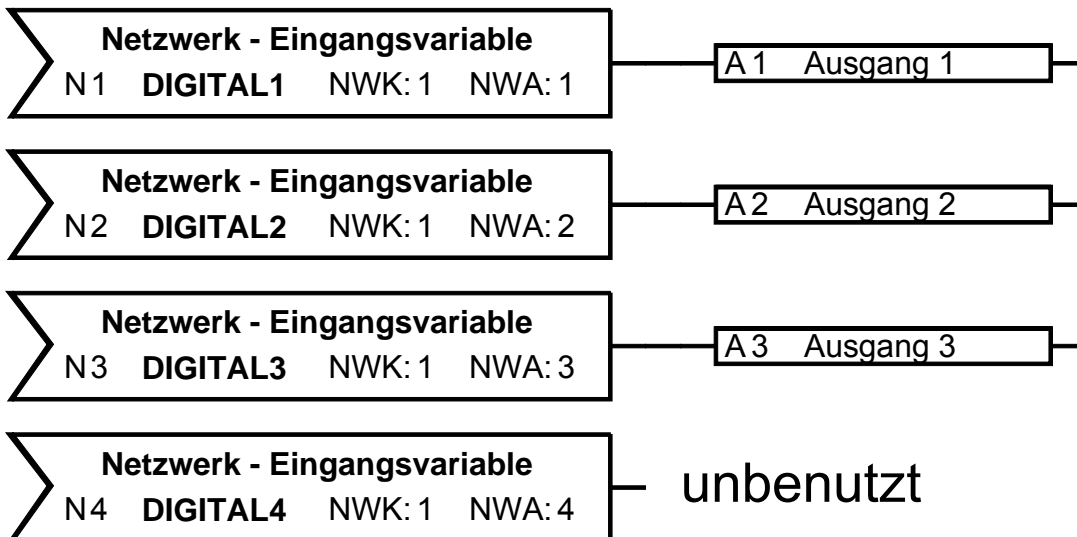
Netzwerk - Eingangsvariable
N1 DIGITAL1 NWK: 1 NWA: 1

A1 Ausgang 1

Netzwerk - Eingangsvariable
N2 DIGITAL2 NWK: 1 NWA: 2

A2 Ausgang 2

Netzwerk - Eingangsvariable
N3 DIGITAL3 NWK: 1 NWA: 3

A3 Ausgang 3

Netzwerk - Eingangsvariable
N4 DIGITAL4 NWK: 1 NWA: 4

unbenutzt